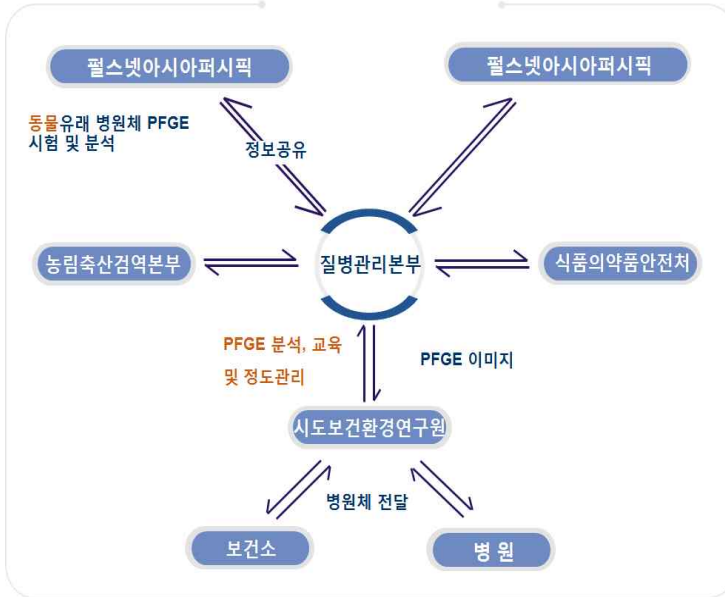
펄스넷아시아퍼시픽

펄스넷아시아퍼시픽

동물유래 병원체 PFGE 시험 및 분석

정보공유

농림축산검역본부

질병관리본부

식품의약품안전처

PFGE 분석, 교육 및 정도관리

PFGE 이미지

시도보건환경연구원

병원체 전달

보건소

병 원